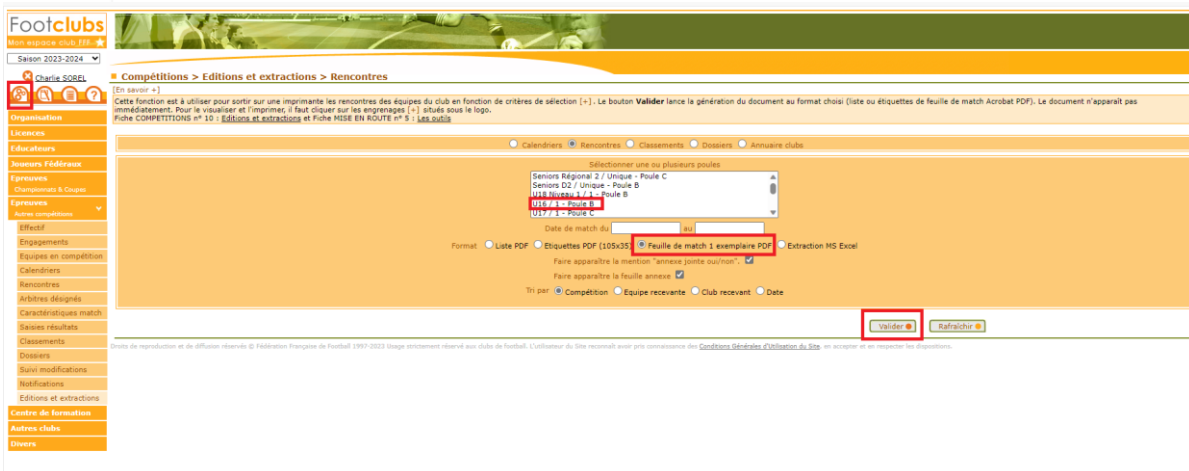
Footclubs
Mon espace club_FFF

Saison 2023-2024

Charlie SOREL

Organisation
Licences
Educateurs
Joueurs Fédéraux
Epreuves
Championnats & Coupes
Epreuves
Autres compétitions
Effectif
Engagements
Equipes en compétition
Calendriers
Rencontres
Arbitres désignés
Caractéristiques match
Saisies résultats
Classements
Dossiers
Suivi modifications
Notifications
Editions et extractions
Centre de formation
Autres clubs
Divers

Compétitions > Editions et extractions > Rencontres

[En savoir +]

Cette fonction est à utiliser pour sortir sur une imprimante les rencontres des équipes du club en fonction de critères de sélection [+]. Le bouton Valider lance la génération du document au format choisi (liste ou étiquettes de feuille de match Acrobat PDF). Le document n'apparaît pas immédiatement. Pour le visualiser et l'imprimer, il faut cliquer sur les engrenages [+] situés sous le logo.
Fiche COMPETITIONS n° 10 : Editions et extractions et Fiche MISE EN ROUTE n° 5 : Les outils

Calendriers Rencontres Classements Dossiers Annuaire clubs

Sélectionner une ou plusieurs poules
Seniors Régional 2 / Unique - Poule C
Seniors D2 / Unique - Poule B
U18 Niveau 1 / 1 - Poule B
U16 / 1 - Poule B
U17 / 1 - Poule C

Date de match du au

Format Liste PDF Etiquettes PDF (105x35) Feuille de match 1 exemplaire PDF Extraction MS Excel

Faire apparaître la mention "annexe jointe oui/non".
Faire apparaître la feuille annexe

Tri par Compétition Equipe recevante Club recevant Date

Valider Rafraîchir

Droits de reproduction et de diffusion réservés © Fédération Française de Football 1997-2023 Usage strictement réservé aux clubs de football. L'utilisateur du Site reconnaît avoir pris connaissance des Conditions Générales d'Utilisation du Site, les accepter et les respecter les dispositions.